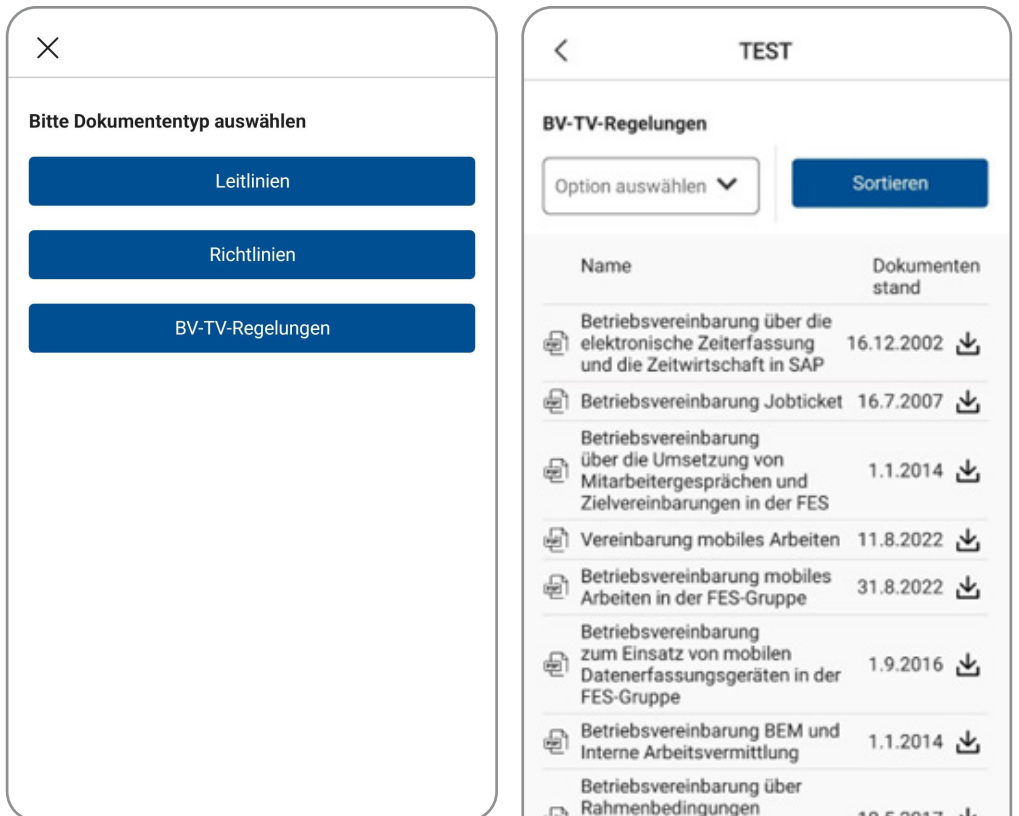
Bitte Dokumententyp auswählen

Leitlinien

Richtlinien

BV-TV-Regelungen

TEST

BV-TV-Regelungen

Option auswählen

Sortieren

| Name | Dokumenten stand |
|---|---|
| Betriebsvereinbarung über die elektronische Zeiterfassung und die Zeitwirtschaft in SAP | 16.12.2002 |
| Betriebsvereinbarung Jobticket | 16.7.2007 |
| Betriebsvereinbarung über die Umsetzung von Mitarbeitergesprächen und Zielvereinbarungen in der FES | 1.1.2014 |
| Vereinbarung mobiles Arbeiten | 11.8.2022 |
| Betriebsvereinbarung mobiles Arbeiten in der FES-Gruppe | 31.8.2022 |
| Betriebsvereinbarung zum Einsatz von mobilen Datenerfassungsgeräten in der FES-Gruppe | 1.9.2016 |
| Betriebsvereinbarung BEM und Interne Arbeitsvermittlung | 1.1.2014 |
| Betriebsvereinbarung über Rahmenbedingungen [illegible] | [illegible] |